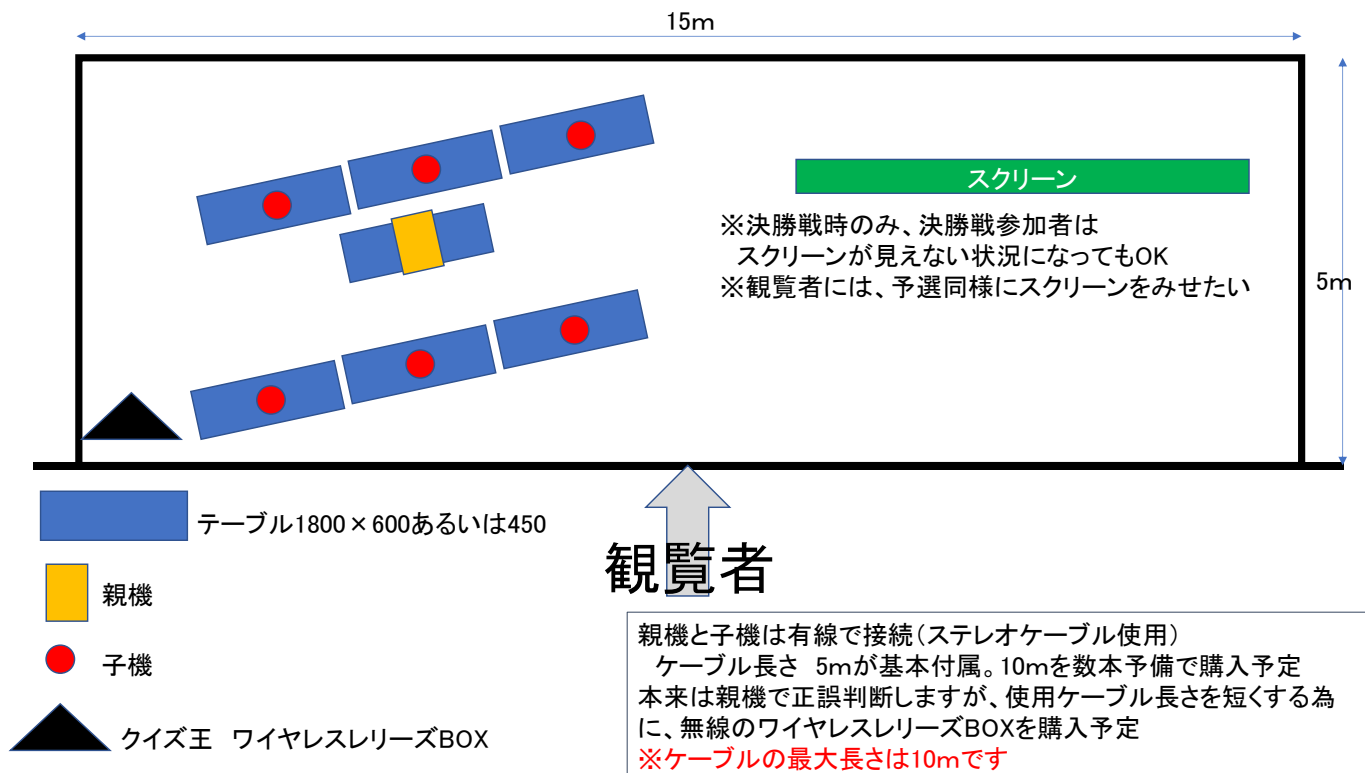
15m

スクリーン

※決勝戦時のみ、決勝戦参加者は
スクリーンが見えない状況になってもOK
※観覧者には、予選同様にスクリーンをみせたい

5m

テーブル1800×600あるいは450

観覧者

親機

子機

クイズ王　ワイヤレスレリーズBOX

親機と子機は有線で接続（ステレオケーブル使用）
ケーブル長さ　5mが基本付属。10mを数本予備で購入予定
本来は親機で正誤判断しますが、使用ケーブル長さを短くする為に、無線のワイヤレスレリーズBOXを購入予定
※ケーブルの最大長さは10mです